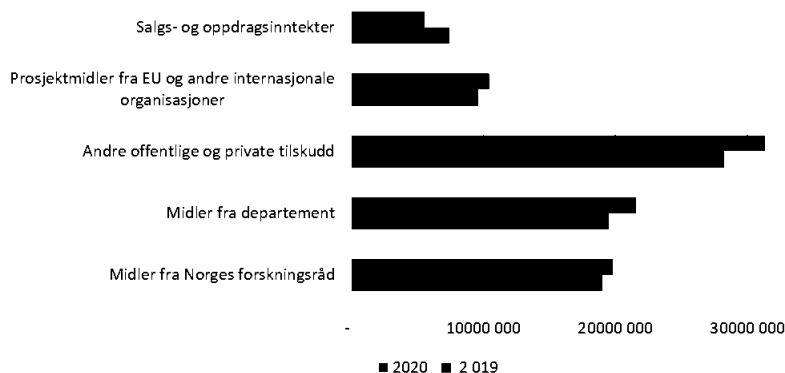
Salgs- og oppdragsinntekter

Prosjektmidler fra EU og andre internasjonale organisasjoner

Andre offentlige og private tilskudd

Midler fra departement

Midler fra Norges forskningsråd

-
10000 000
20000 000
30000 000

2020
2 019